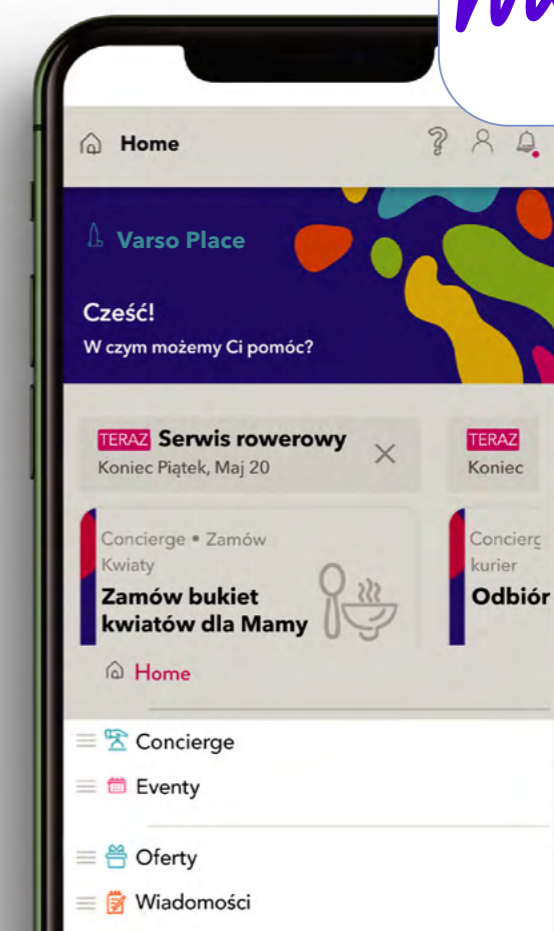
Home

Varso Place

Cześć!
W czym możemy Ci pomóc?

TERAZ Serwis rowerowy
Koniec Piątek, Maj 20

TERAZ
Koniec

Concierge • Zamów Kwiaty
Zamów bukiet kwiatów dla Mamy

Concierg kurier
Odbiór

Home

Concierge
Eventy
Oferty
Wiadomości